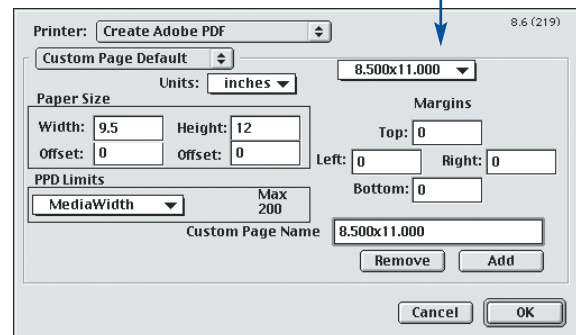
Printer: Create Adobe PDF

8.6 (219)

Custom Page Default

8.500x11.000

Units: inches

Paper Size

Width: 9.5 Height: 12

Offset: 0 Offset: 0

Margins

Top: 0

Left: 0 Right: 0

Bottom: 0

PPD Limits

MediaWidth

Max 200

Custom Page Name 8.500x11.000

Remove Add

Cancel OK